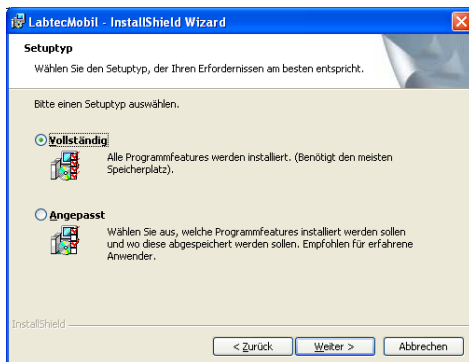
LabtecMobil - InstallShield Wizard

Setuptyp

Wählen Sie den Setuptyp, der Ihren Erfordernissen am besten entspricht.

Bitte einen Setuptyp auswählen.

Vollständig

Alle Programmfeatures werden installiert. (Benötigt den meisten Speicherplatz).

Angepasst

Wählen Sie aus, welche Programmfeatures installiert werden sollen und wo diese abgespeichert werden sollen. Empfohlen für erfahrene Anwender.

InstallShield

< Zurück | Weiter > | Abbrechen